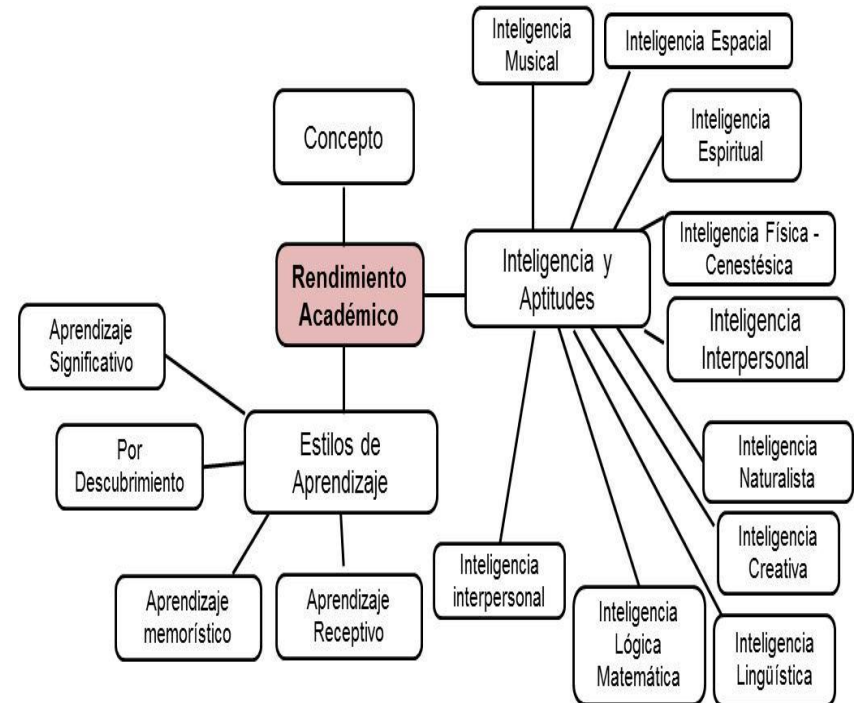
Inteligencia Musical

Inteligencia Espacial

Concepto

Inteligencia Espiritual

Inteligencia Física - Cenestésica

Rendimiento Académico

Inteligencia y Aptitudes

Inteligencia Interpersonal

Aprendizaje Significativo

Por Descubrimiento

Estilos de Aprendizaje

Inteligencia Naturalista

Inteligencia Creativa

Inteligencia interpersonal

Aprendizaje memorístico

Aprendizaje Receptivo

Inteligencia Lógica Matemática

Inteligencia Lingüística